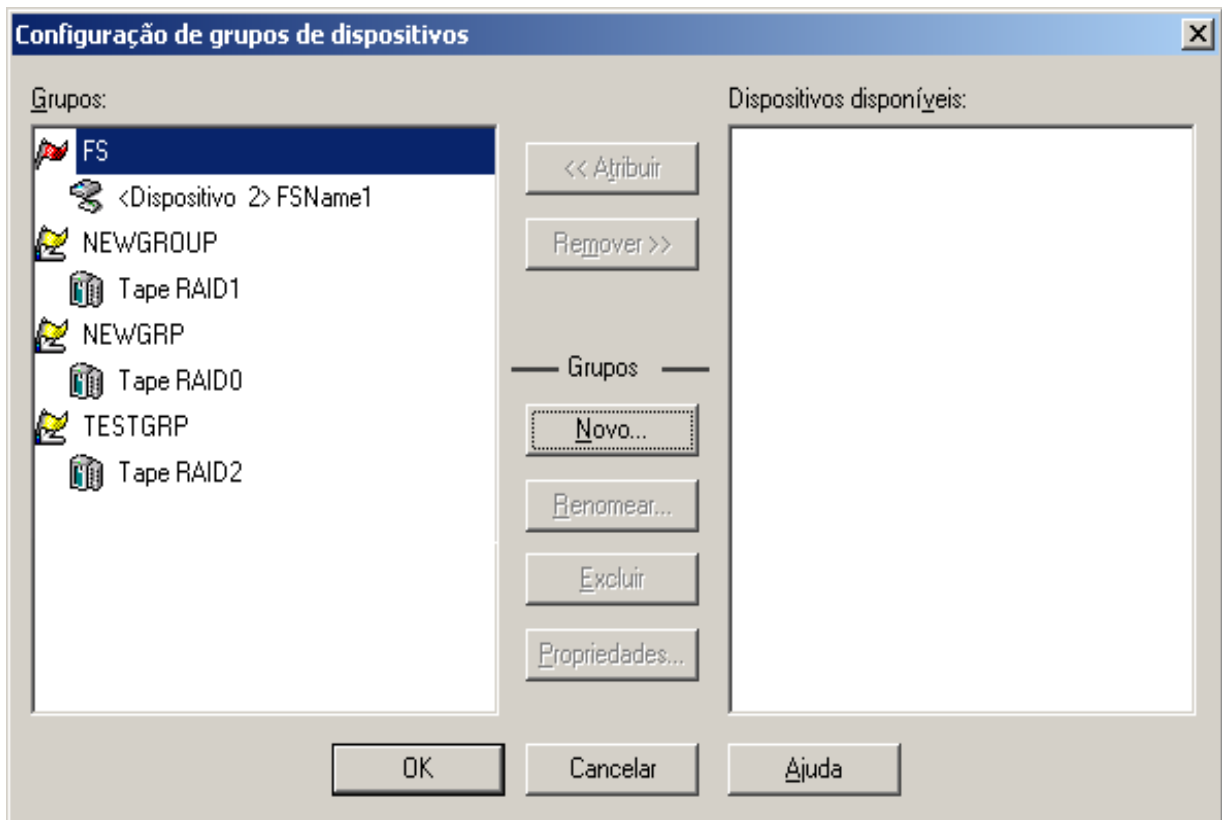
Configuração de grupos de dispositivos

Grupos:

FS
<Dispositivo 2> FSName1
NEWGROUP
Tape RAID1
NEWGRP
Tape RAID0
TESTGRP
Tape RAID2

<< Atribuir

Remover >>

Grupos

Novo...

Renomear...

Excluir

Propriedades...

Dispositivos disponíveis:

OK

Cancelar

Ajuda